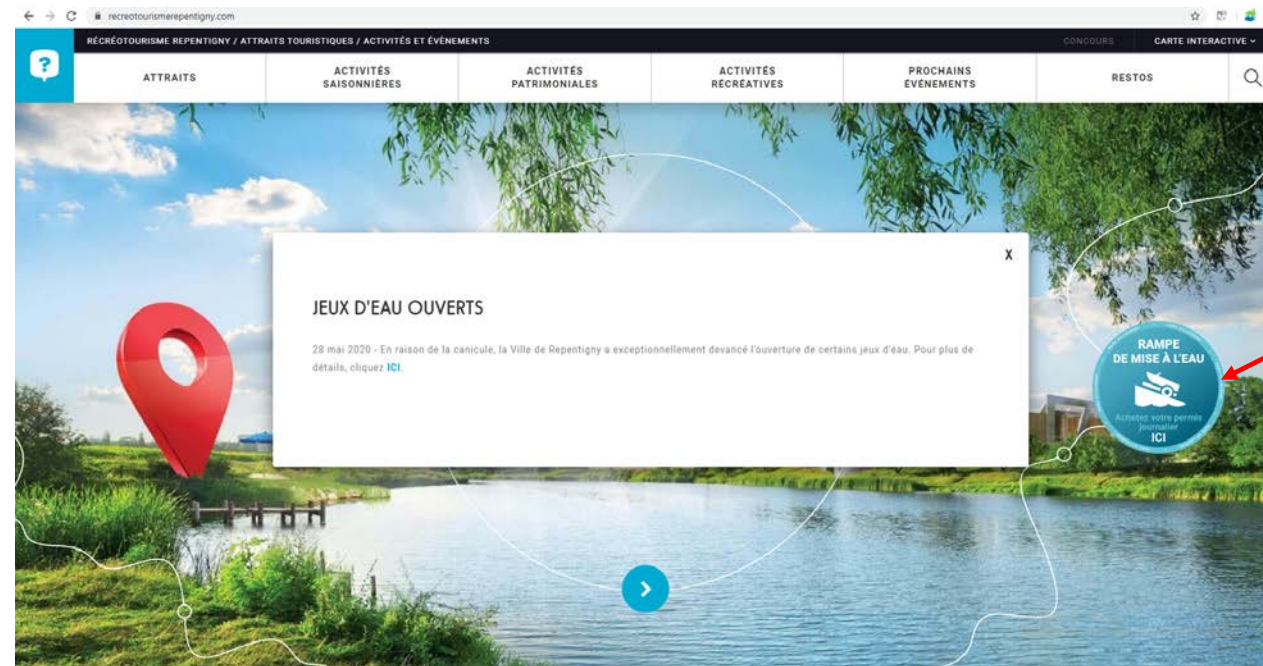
recreotourismerepentigny.com

RÉCRÉOTOURISME REPENTIGNY / ATTRAITS TOURISTIQUES / ACTIVITÉS ET ÉVÈNEMENTS

CONCOURS

CARTE INTERACTIVE

?

ATTRAITS

ACTIVITÉS SAISONNIÈRES

ACTIVITÉS PATRIMONIALES

ACTIVITÉS RÉCRÉATIVES

PROCHAINS ÉVÉNEMENTS

RESTOS

X

JEUX D'EAU OUVERTS

28 mai 2020 - En raison de la canicule, la Ville de Repentigny a exceptionnellement devancé l'ouverture de certains jeux d'eau. Pour plus de détails, cliquez ICI.

RAMPE DE MISE À L'EAU

Achetez votre permis journalier ICI